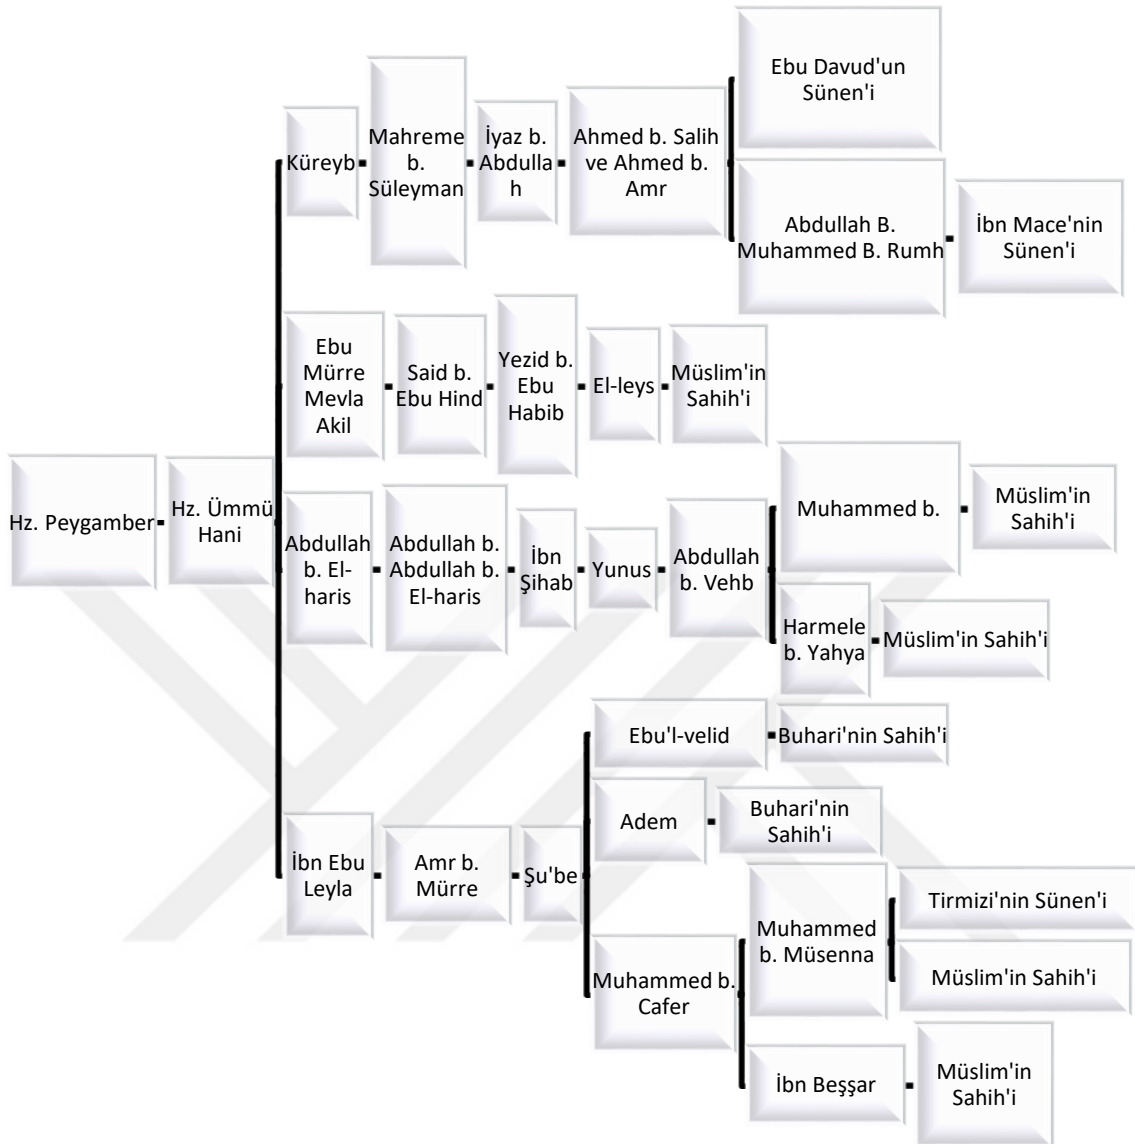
Hz. Peygamber

Hz. Ümmü Hani

Küreyb

Mahreme b. Süleyman

İyaz b. Abdullah

Ahmed b. Salih ve Ahmed b. Amr

Ebu Davud'un Sünen'i

Abdullah B. Muhammed B. Rumh

İbn Mace'nin Sünen'i

Ebu Mürre Mevla Akil

Said b. Ebu Hind

Yezid b. Ebu Habib

El-leys

Müslim'in Sahih'i

Abdullah b. El-haris

Abdullah b. Abdullah b. El-haris

İbn Şihab

Yunus

Abdullah b. Vehb

Muhammed b.

Müslim'in Sahih'i

Harmele b. Yahya

Müslim'in Sahih'i

İbn Ebu Leyla

Amr b. Mürre

Şu'be

Ebu'l-velid

Buhari'nin Sahih'i

Adem

Buhari'nin Sahih'i

Muhammed b. Cafer

Muhammed b. Müsenna

Tirmizi'nin Sünen'i

Müslim'in Sahih'i

İbn Beşşar

Müslim'in Sahih'i